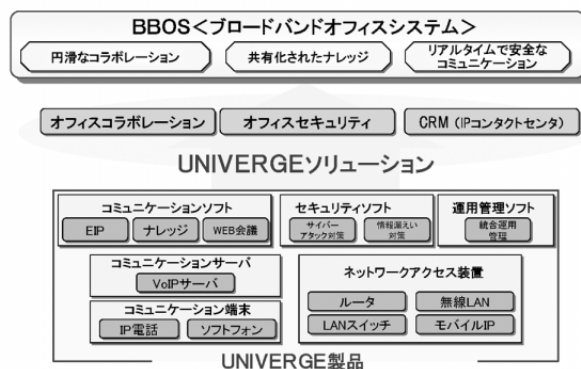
BBOS＜ブロードバンドオフィスシステム＞

円滑なコラボレーション

共有化されたナレッジ

リアルタイムで安全なコミュニケーション

オフィスコラボレーション

オフィスセキュリティ

CRM（IPコンタクトセンタ）

UNIVERGEソリューション

コミュニケーションソフト

EIP

ナレッジ

WEB会議

セキュリティソフト

サイバーアタック対策

情報漏えい対策

運用管理ソフト

統合運用管理

コミュニケーションサーバ

VoIPサーバ

コミュニケーション端末

IP電話

ソフトフォン

ネットワークアクセス装置

ルータ

無線LAN

LANスイッチ

モバイルIP

UNIVERGE製品